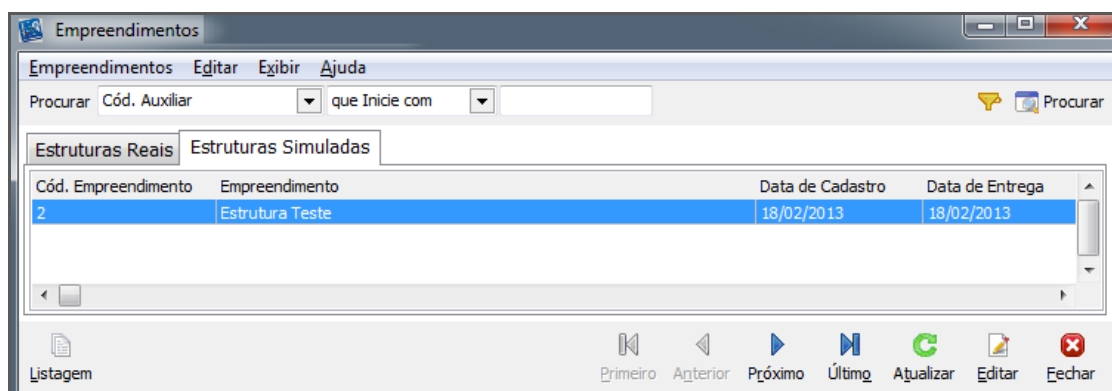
Empreendimentos

Empreendimentos Editar Exibir Ajuda

Procurar Cód. Auxiliar que Inicie com Procurar

Estruturas Reais Estruturas Simuladas

| Cód. Empreendimento | Empreendimento | Data de Cadastro | Data de Entrega |
|---|---|---|---|
| 2 | Estrutura Teste | 18/02/2013 | 18/02/2013 |

Listagem Primeiro Anterior Próximo Último Atualizar Editar Fechar